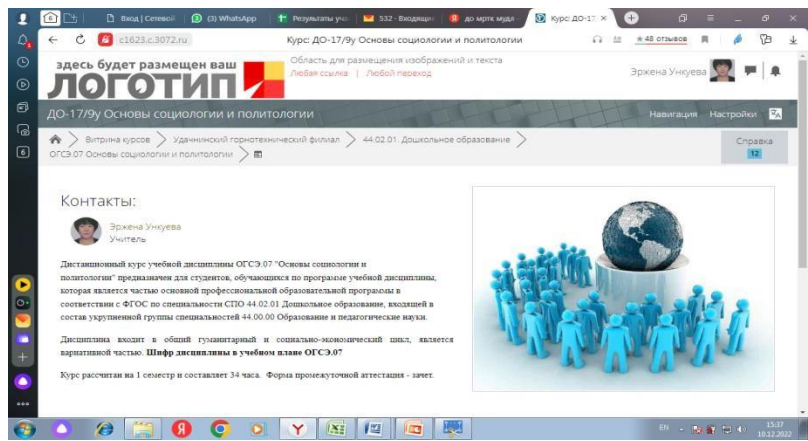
Вход | Сетевой (3) WhatsApp Результаты уче 532 · Входящие до мртк мудл Курс: ДО-17

c1623.c3072.ru Курс: ДО-17/9у Основы социологии и политологии ★48 отзывов

здесь будет размещен ваш
ЛОГОТИП
Область для размещения изображений и текста
Любая ссылка | Любой переход
Эржена Ункуева

ДО-17/9у Основы социологии и политологии
Навигация Настройки

Витрина курсов > Удачнинский горнотехнический филиал > 44.02.01. Дошкольное образование > ОГСЭ.07 Основы социологии и политологии >
Справка 12

Контакты:

Эржена Ункуева
Учитель

Дистанционный курс учебной дисциплины ОГСЭ.07 "Основы социологии и политологии" предназначен для студентов, обучающихся по программе учебной дисциплины, которая является частью основной профессиональной образовательной программы в соответствии с ФГОС по специальности СПО 44.02.01 Дошкольное образование, входящей в состав укрупненной группы специальностей 44.00.00 Образование и педагогические науки.

Дисциплина входит в общий гуманитарный и социально-экономический цикл, является вариативной частью. **Шифр дисциплины в учебном плане ОГСЭ.07**

Курс рассчитан на 1 семестр и составляет 34 часа. Форма промежуточной аттестации - зачет.

EN 15:37 10.12.2022